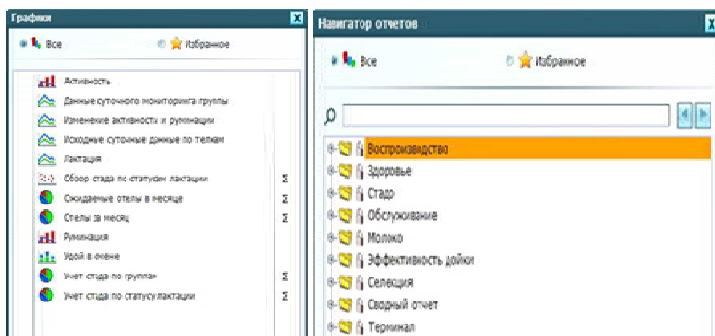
Графики
Все
Избранное
Активность
Данные суточного мониторинга группы
Изменение активности и руминации
Исходные суточные данные по телкам
Лактация
Обзор стада по статусам лактации
Ожидаемые отелы в месяце
Отелы за месяц
Руминация
Удой в смене
Учет стада по группам
Учет стада по статусу лактации

Навигатор отчетов
Все
Избранное
Воспроизводство
Здоровье
Стадо
Обслуживание
Молоко
Эффективность дойки
Селекция
Сводный отчет
Терминал